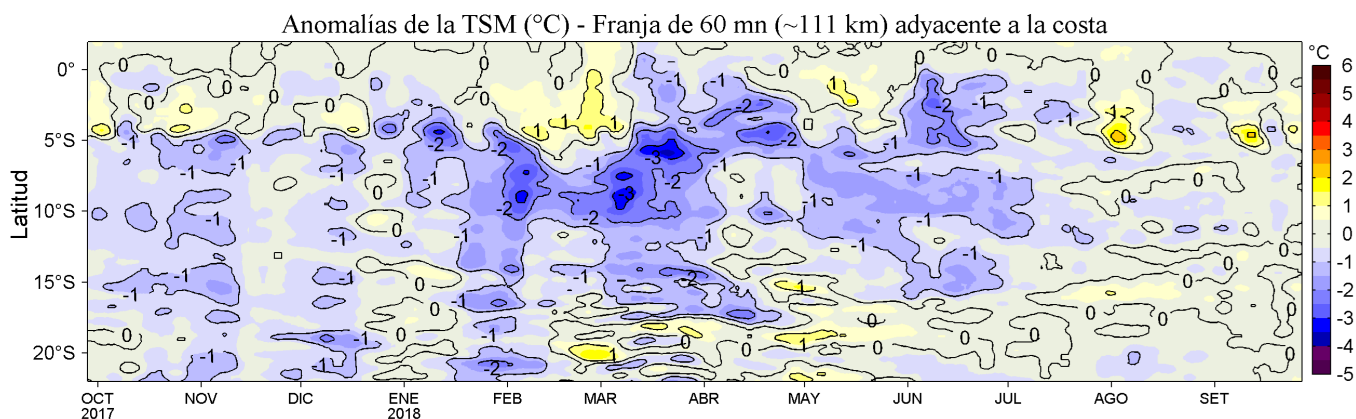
Anomalías de la TSM (°C) - Franja de 60 mn (~111 km) adyacente a la costa

Latitud

0°
5°S
10°S
15°S
20°S

OCT 2017
NOV
DIC
ENE 2018
FEB
MAR
ABR
MAY
JUN
JUL
AGO
SET

°C
6
5
4
3
2
1
0
-1
-2
-3
-4
-5

0
-1
-2
-3
1